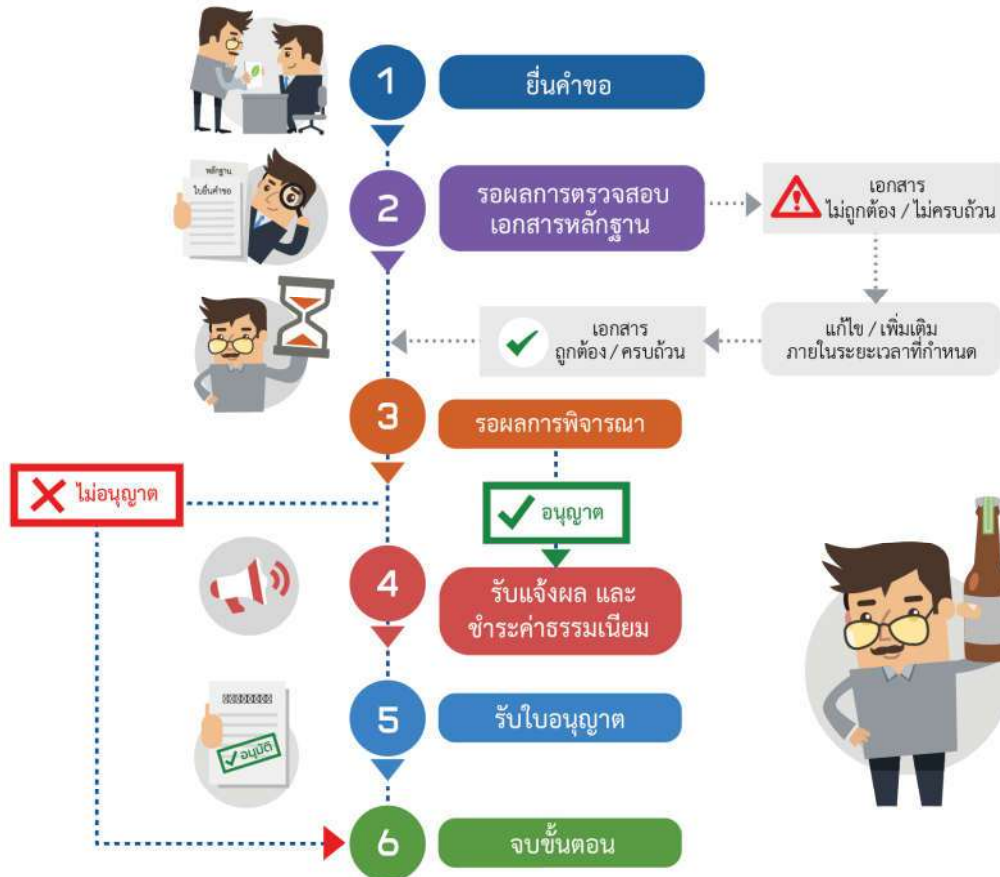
1
ยื่นคำขอ

หลักฐาน
ใบยื่นคำขอ

2
รอผลการตรวจสอบ
เอกสารหลักฐาน

เอกสาร
ไม่ถูกต้อง / ไม่ครบถ้วน

แก้ไข / เพิ่มเติม
ภายในระยะเวลาที่กำหนด

เอกสาร
ถูกต้อง / ครบถ้วน

3
รอผลการพิจารณา

ไม่อนุญาต

อนุญาต

4
รับแจ้งผล และ
ชำระค่าธรรมเนียม

5
รับใบอนุญาต

อนุมัติ

6
จบขั้นตอน